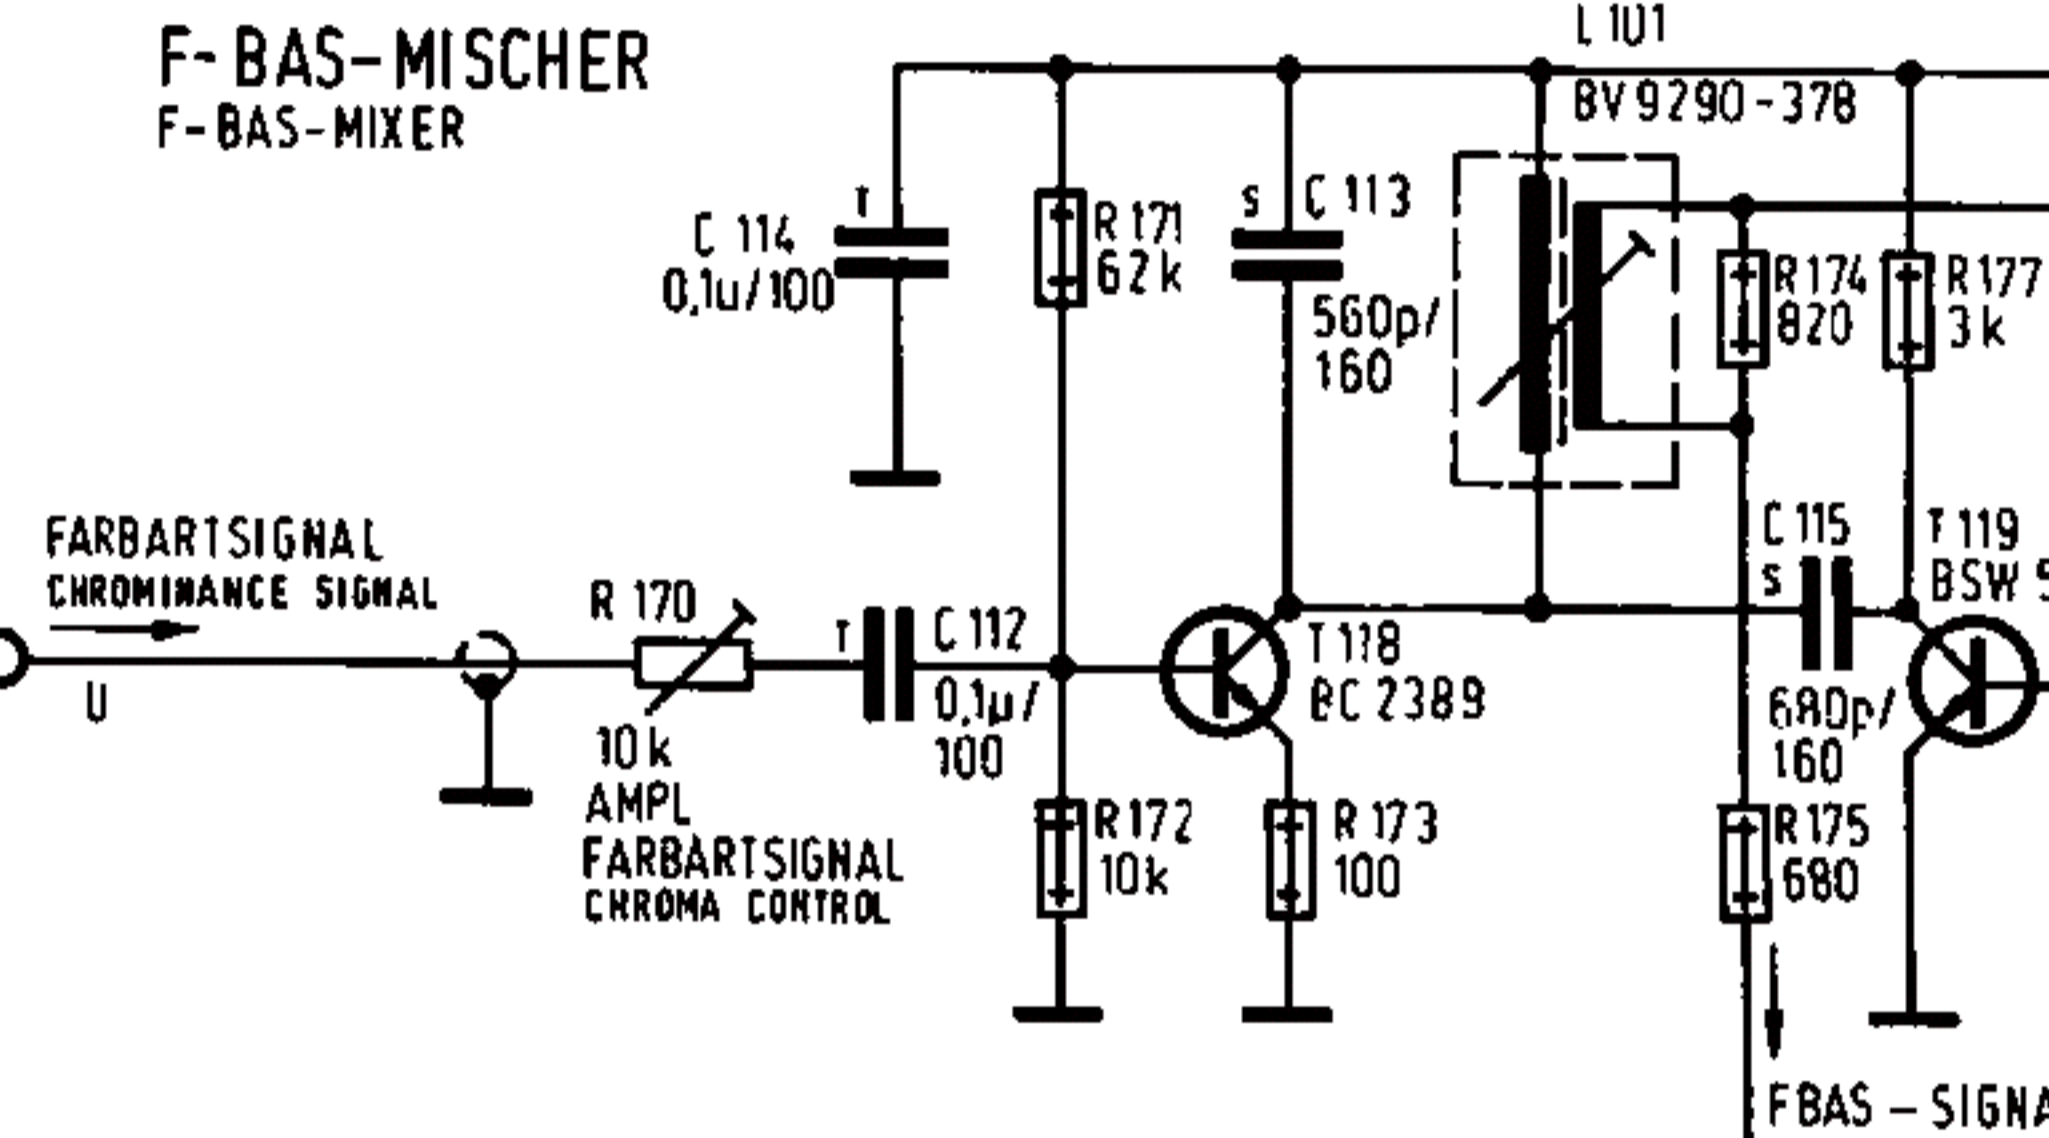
F-BAS-MISCHER
F-BAS-MIXER

L 101
BV 9290-378

C 114
0,1u/100
T

R 171
62k

S
C 113
560p/
160

R 174
820

R 177
3k

FARBARTSIGNAL
CHROMINANCE SIGNAL
U

R 170
10k
AMPL
FARBARTSIGNAL
CHROMA CONTROL

T
C 112
0,1µ/
100

T 118
BC 238B

R 172
10k

R 173
100

C 115
S
680p/
160

T 119
BSW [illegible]

R 175
680

FBAS - SIGNA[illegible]